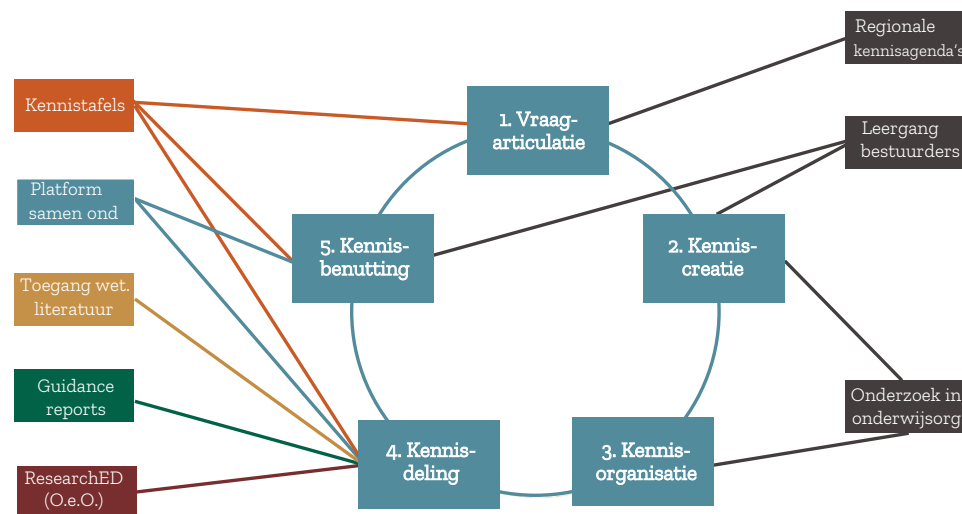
Regionale kennisagenda's

Kennistafels

1. Vraag-articulatie

Leergang bestuurders

Platform samen ond

5. Kennis-benutting

2. Kennis-creatie

Toegang wet. literatuur

Guidance reports

Onderzoek in onderwijsorg

4. Kennis-deling

3. Kennis-organisatie

ResearchED (O.e.O.)